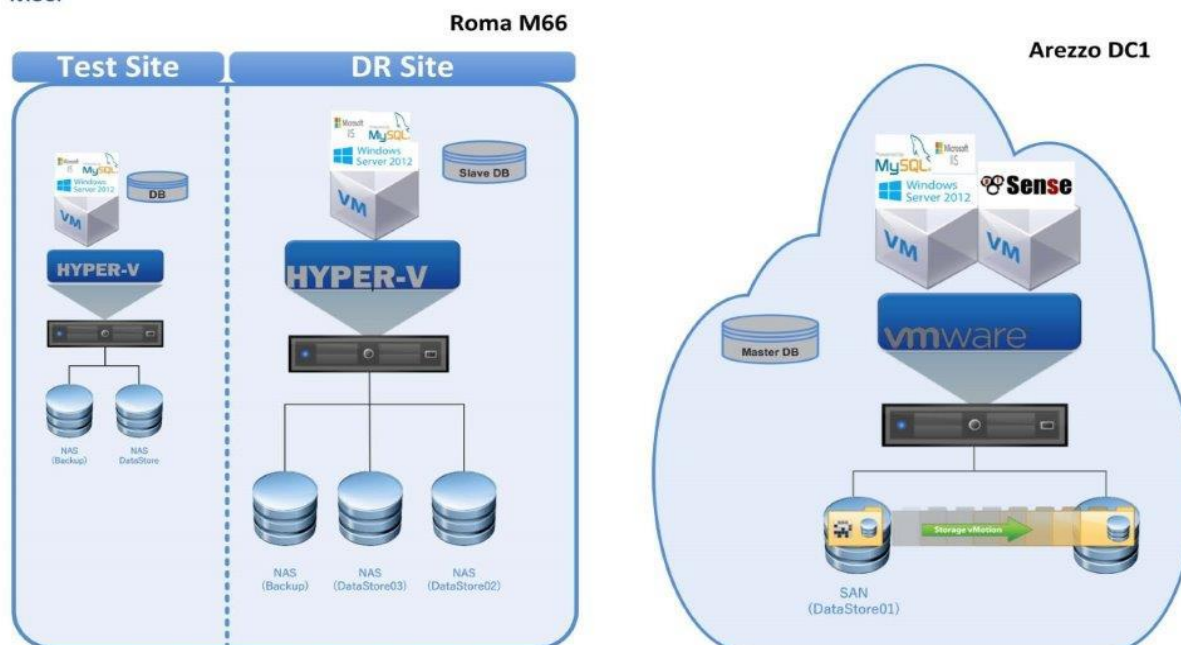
Roma M66

Test Site

DR Site

Arezzo DC1

Microsoft IIS MySQL Windows Server 2012

VM

DB

HYPER-V

NAS (Backup)

NAS DataStore

Microsoft IIS MySQL Windows Server 2012

VM

Slave DB

HYPER-V

NAS (Backup)

NAS (DataStore03)

NAS (DataStore02)

MySQL Microsoft IIS Windows Server 2012

Sense

VM

VM

Master DB

vmware

Storage vMotion

SAN (DataStore01)